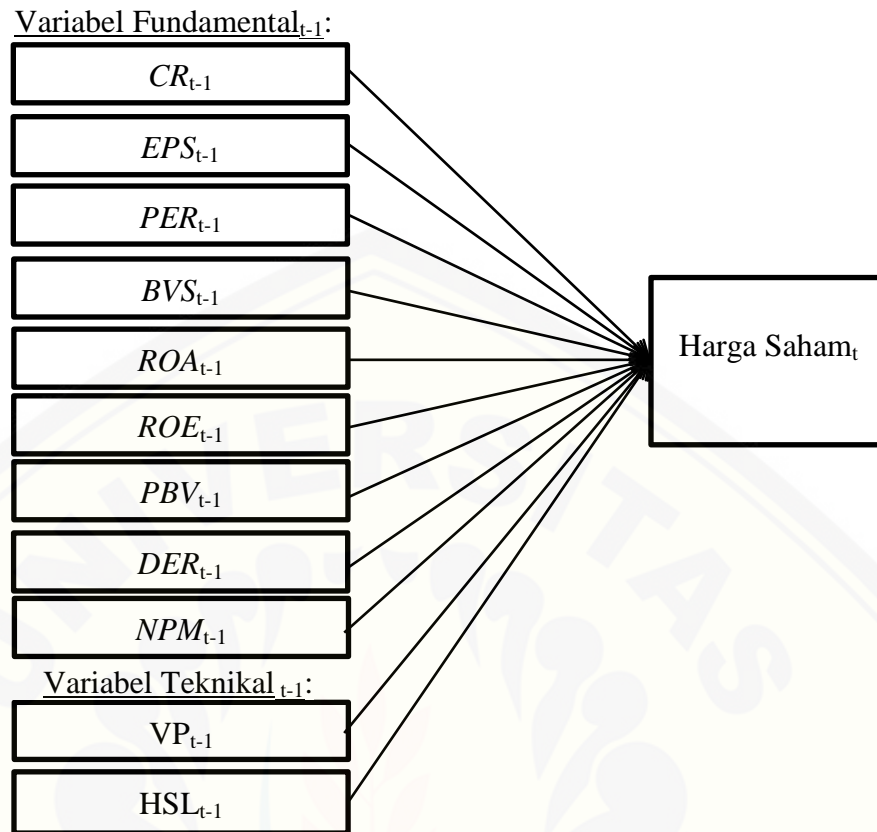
Variabel Fundamental$_{t-1}$:

$CR_{t-1}$

$EPS_{t-1}$

$PER_{t-1}$

$BVS_{t-1}$

$ROA_{t-1}$

$ROE_{t-1}$

$PBV_{t-1}$

$DER_{t-1}$

$NPM_{t-1}$

Variabel Teknikal $_{t-1}$:

$VP_{t-1}$

$HSL_{t-1}$

Harga Saham$_t$